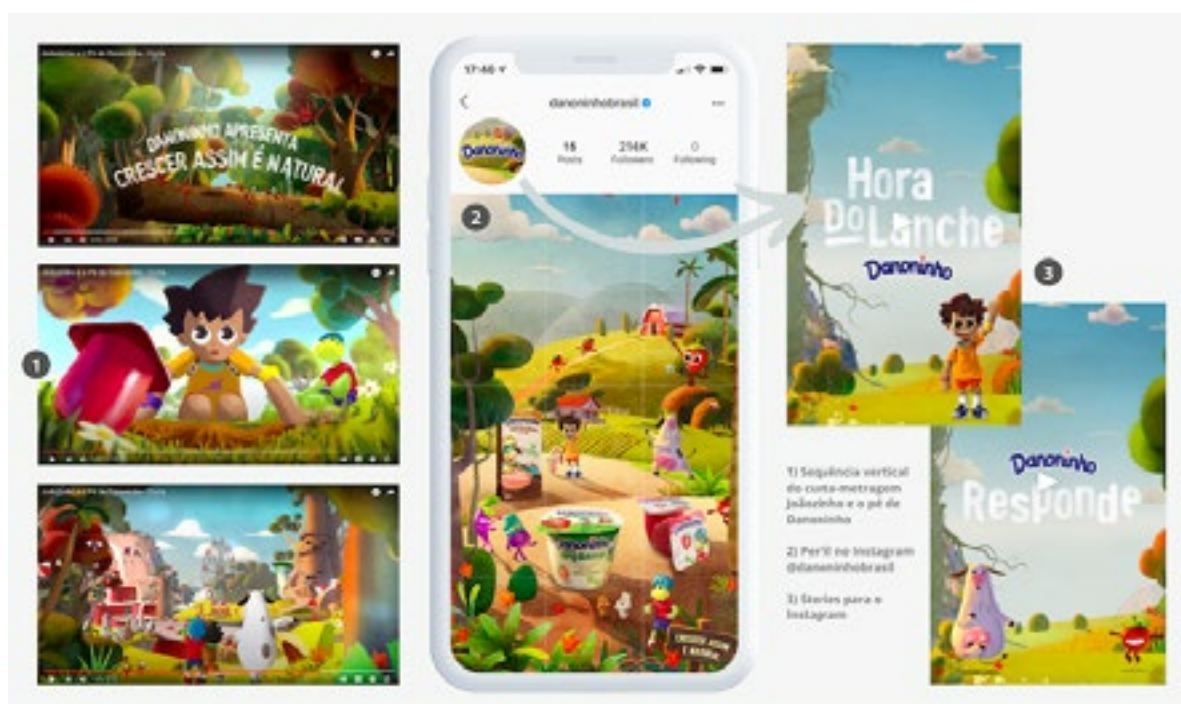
DANONINHO APRESENTA
CRESCER ASSIM É NATURAL

1

17:40

danoninhobrasil

Danoninho

18 Posts

214K Followers

0 Following

2

CRESCER ASSIM É NATURAL

Hora DoLanche

Danoninho

3

Danoninho

Responde

1) Sequência vertical do curta-metragem Joãozinho e o pé de Danoninho

2) Perfil no Instagram @danoninhobrasil

3) Stories para o Instagram